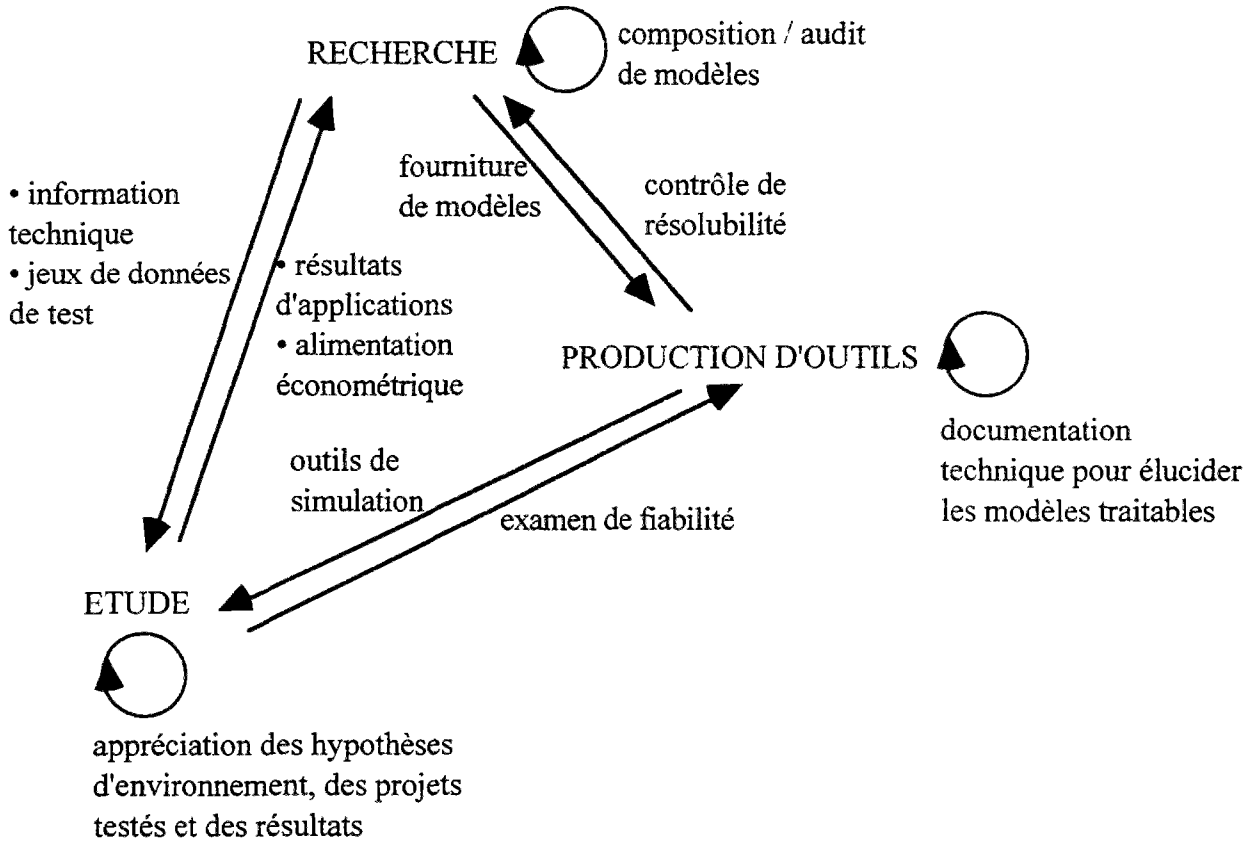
RECHERCHE

composition / audit de modèles

• information technique
• jeux de données de test

• résultats d'applications
• alimentation économétrique

fourniture de modèles

contrôle de résolubilité

PRODUCTION D'OUTILS

documentation technique pour élucider les modèles traitables

outils de simulation

examen de fiabilité

ETUDE

appréciation des hypothèses d'environnement, des projets testés et des résultats